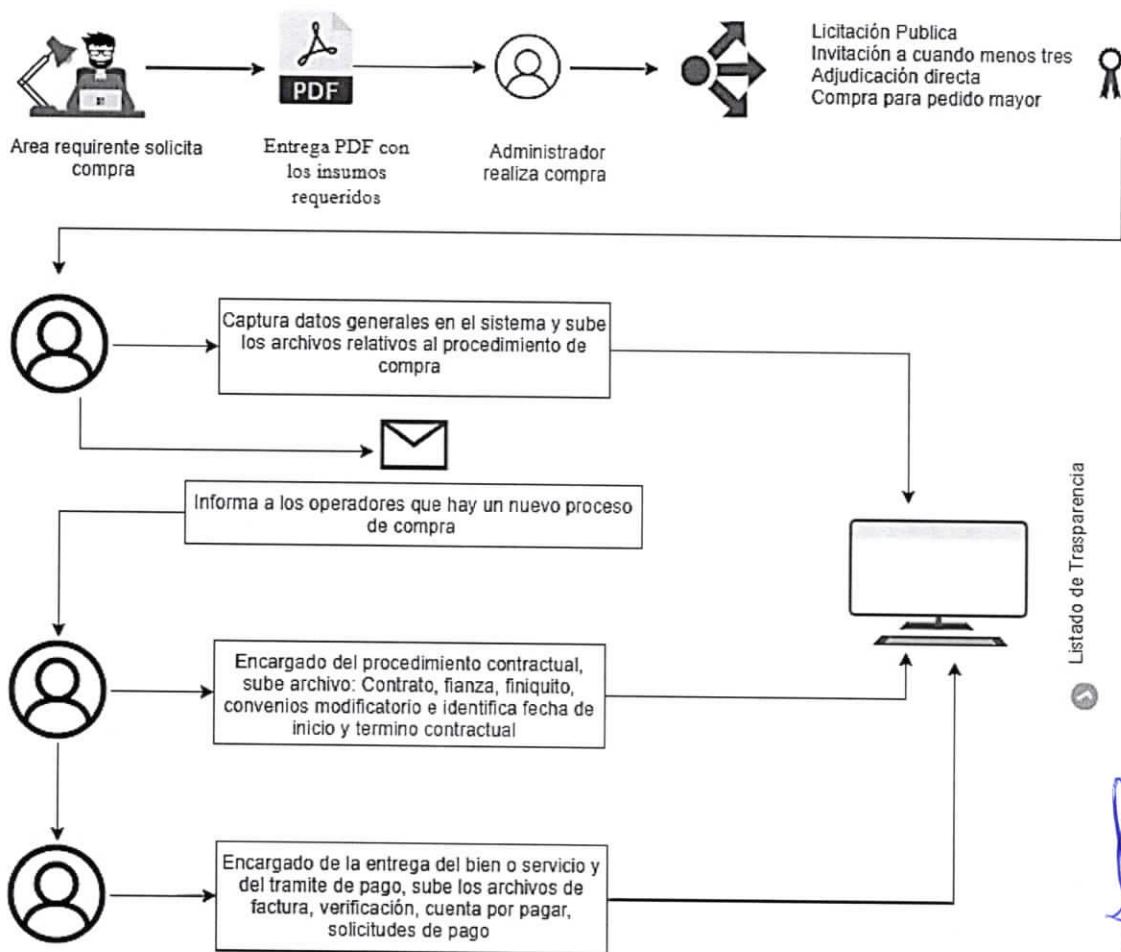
Area requirente solicita compra

PDF

Entrega PDF con los insumos requeridos

Administrador realiza compra

Licitación Publica
Invitación a cuando menos tres
Adjudicación directa
Compra para pedido mayor

Captura datos generales en el sistema y sube los archivos relativos al procedimiento de compra

Informa a los operadores que hay un nuevo proceso de compra

Listado de Trasparencia

Encargado del procedimiento contractual, sube archivo: Contrato, fianza, finiquito, convenios modificatorio e identifica fecha de inicio y termino contractual

Encargado de la entrega del bien o servicio y del tramite de pago, sube los archivos de factura, verificación, cuenta por pagar, solicitudes de pago